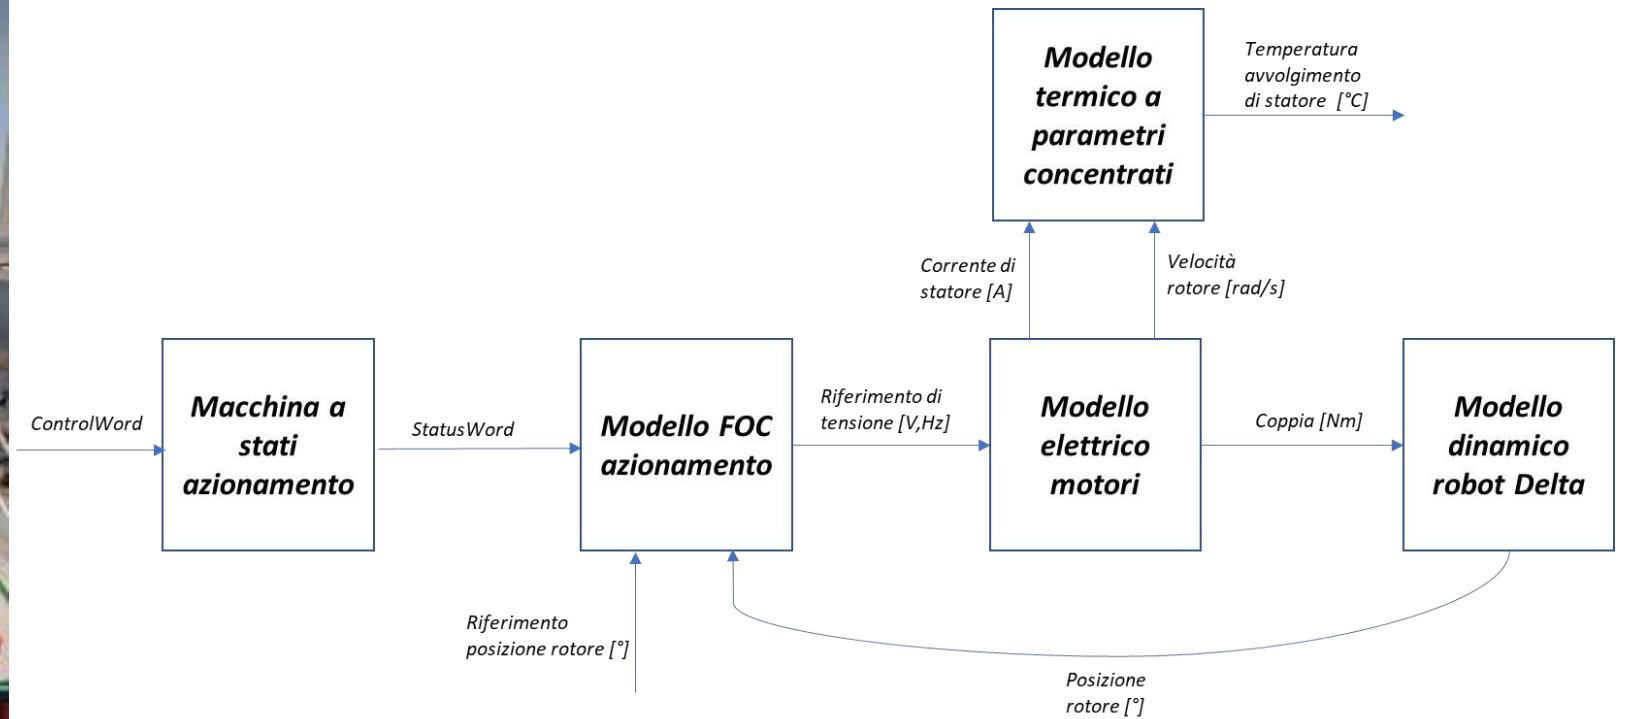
Modello termico a parametri concentrati

Temperatura avvolgimento di statore [°C]

Corrente di statore [A]

Velocità rotore [rad/s]

ControlWord

Macchina a stati azionamento

StatusWord

Modello FOC azionamento

Riferimento di tensione [V,Hz]

Modello elettrico motori

Coppia [Nm]

Modello dinamico robot Delta

Riferimento posizione rotore [°]

Posizione rotore [°]